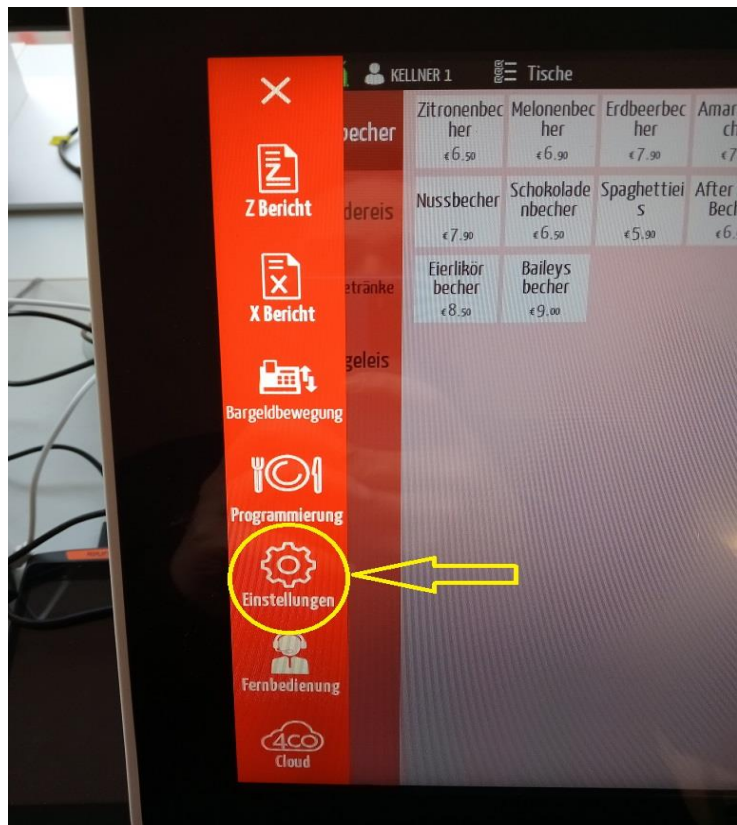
KELLNER 1

Tische

Z Bericht

X Bericht

Bargeldbewegung

Programmierung

Einstellungen

Fernbedienung

4CO Cloud

becher

dereis

etränke

geleis

Zitronenbecher €6.50

Melonenbecher €6.90

Erdbeerbecher €7.90

Amar ch €7

Nussbecher €7.90

Schokoladenbecher €6.50

Spaghettieis €5.90

After Bech €6.

Eierlikörbecher €8.50

Baileys becher €9.00